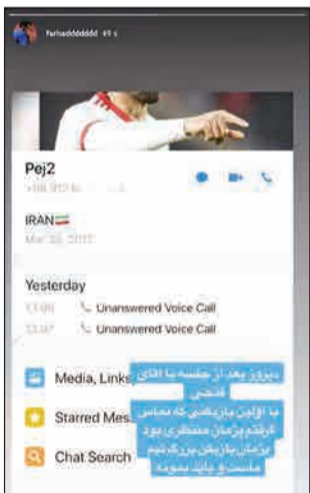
farhadddddd 41 s

Pej2
+98 912 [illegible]

IRAN
Mar 30, 2017

Yesterday
13:00 Unanswered Voice Call
13:07 Unanswered Voice Call

Media, Links
Starred Mes
Chat Search

دیروز بعد از جلسه با آقای فتحی
با اولین بازیکنی که تماس گرفتم پژمان منتظری بود
پژمان بازیکن بزرگ تیم ماست و باید بمونه